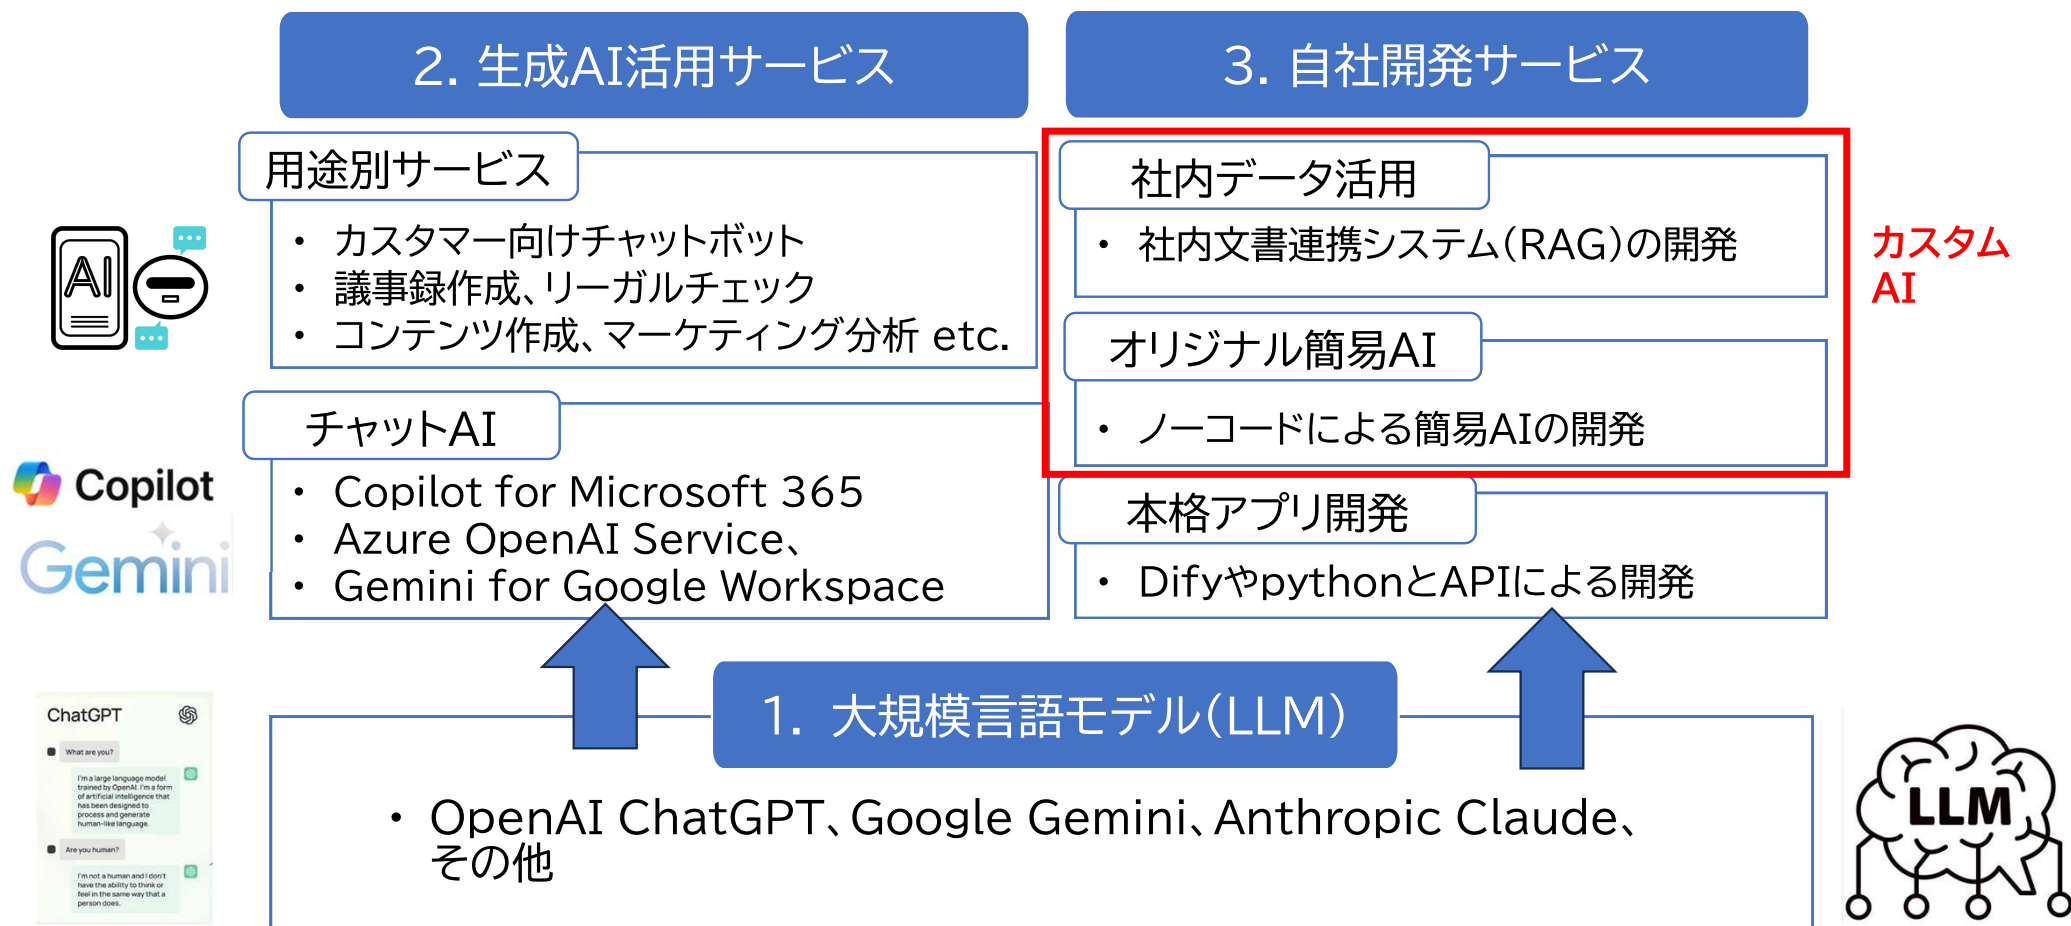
2. 生成AI活用サービス

3. 自社開発サービス

用途別サービス

- カスタマー向けチャットボット
- 議事録作成、リーガルチェック
- コンテンツ作成、マーケティング分析 etc.

AI

社内データ活用

- 社内文書連携システム(RAG)の開発

カスタム AI

オリジナル簡易AI

- ノーコードによる簡易AIの開発

チャットAI

- Copilot for Microsoft 365
- Azure OpenAI Service、
- Gemini for Google Workspace

Copilot

Gemini

本格アプリ開発

- DifyやpythonとAPIによる開発

ChatGPT

What are you?

I'm a large language model trained by OpenAI. I'm a form of artificial intelligence that has been designed to process and generate human-like language.

Are you human?

I'm not a human and I don't have the ability to think or feel in the same way that a person does.

1. 大規模言語モデル(LLM)

- OpenAI ChatGPT、Google Gemini、Anthropic Claude、その他

LLM